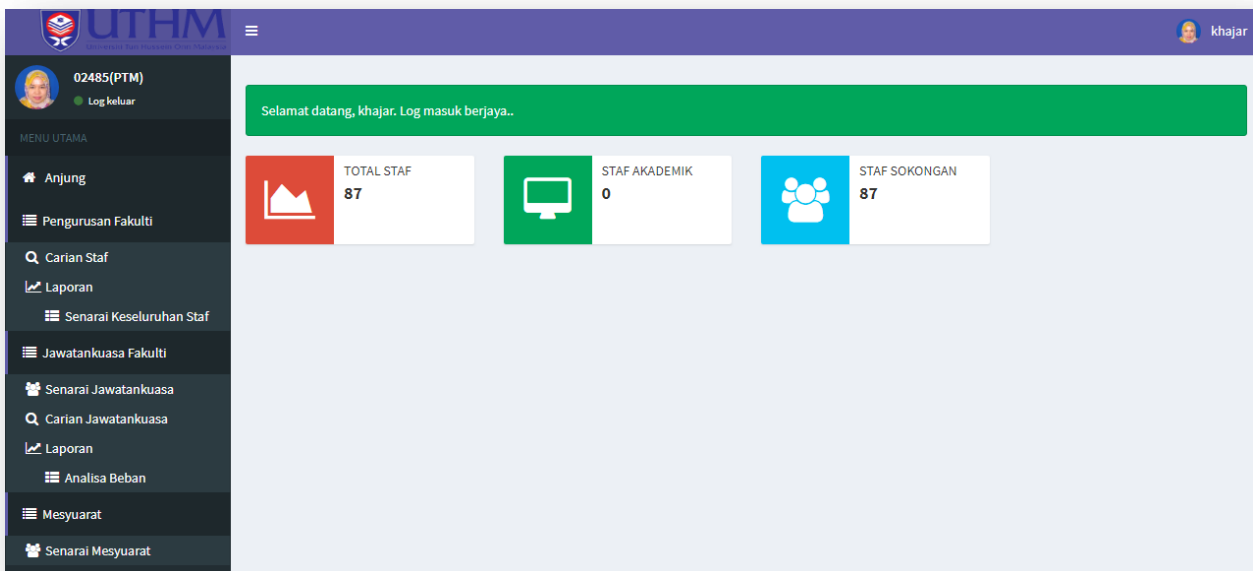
UTHM
Universiti Tun Hussein Onn Malaysia

khajar

02485(PTM)
Log keluar

MENU UTAMA

Anjung

Pengurusan Fakulti

Carian Staf

Laporan

Senarai Keseluruhan Staf

Jawatankuasa Fakulti

Senarai Jawatankuasa

Carian Jawatankuasa

Laporan

Analisa Beban

Mesyuarat

Senarai Mesyuarat

Selamat datang, khajar. Log masuk berjaya..

TOTAL STAF
87

STAF AKADEMIK
0

STAF SOKONGAN
87